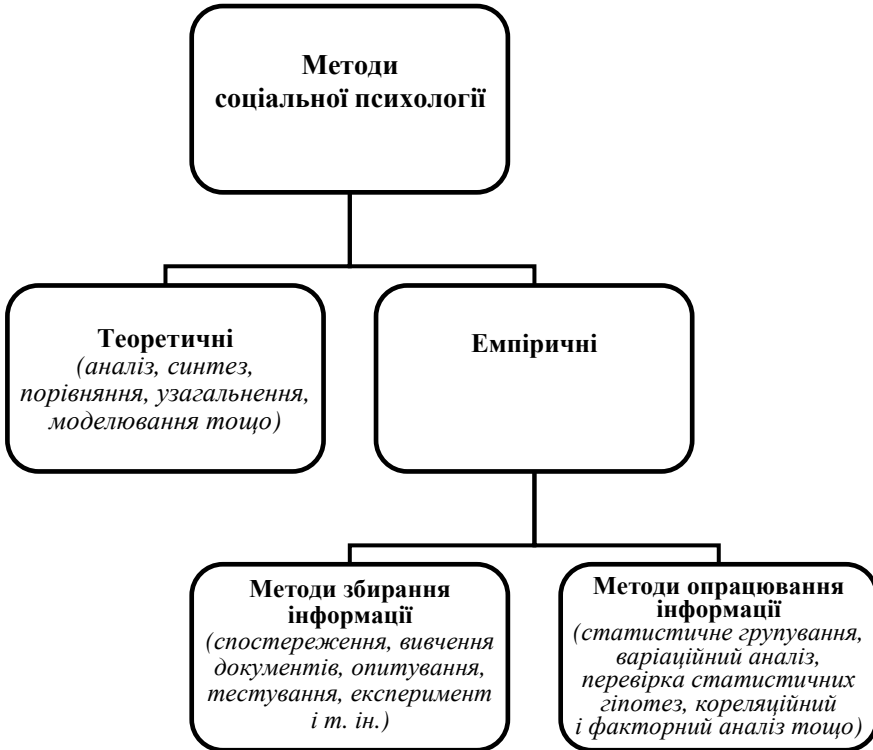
Методи соціальної психології

Теоретичні
(аналіз, синтез, порівняння, узагальнення, моделювання тощо)

Емпіричні

Методи збирання інформації
(спостереження, вивчення документів, опитування, тестування, експеримент і т. ін.)

Методи опрацювання інформації
(статистичне групування, варіаційний аналіз, перевірка статистичних гіпотез, кореляційний і факторний аналіз тощо)